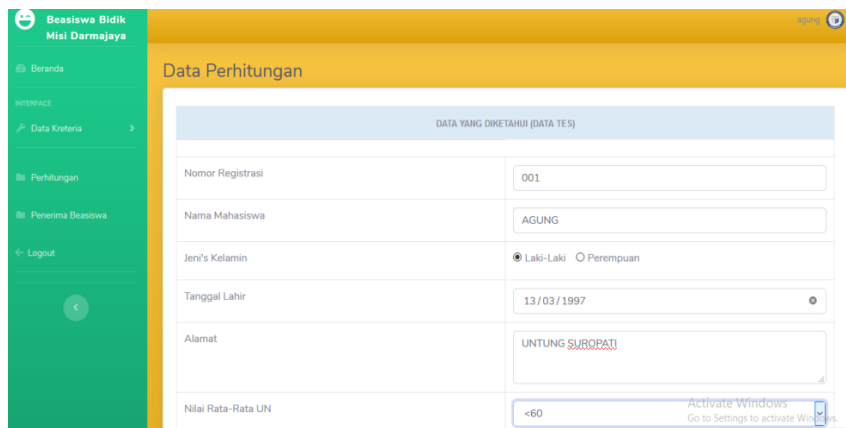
Beasiswa Bidik Misi Darmajaya

Beranda

INTERFACE

Data Kreteria

Perhitungan

Penerima Beasiswa

Logout

agung

Data Perhitungan

DATA YANG DIKETAHUI (DATA TES)

| | |
|---|---|
| Nomor Registrasi | 001 |
| Nama Mahasiswa | AGUNG |
| Jeni's Kelamin | Laki-Laki Perempuan |
| Tanggal Lahir | 13/03/1997 |
| Alamat | UNTUNG SUROPATI |
| Nilai Rata-Rata UN | <60 |

Activate Windows
Go to Settings to activate Windows.